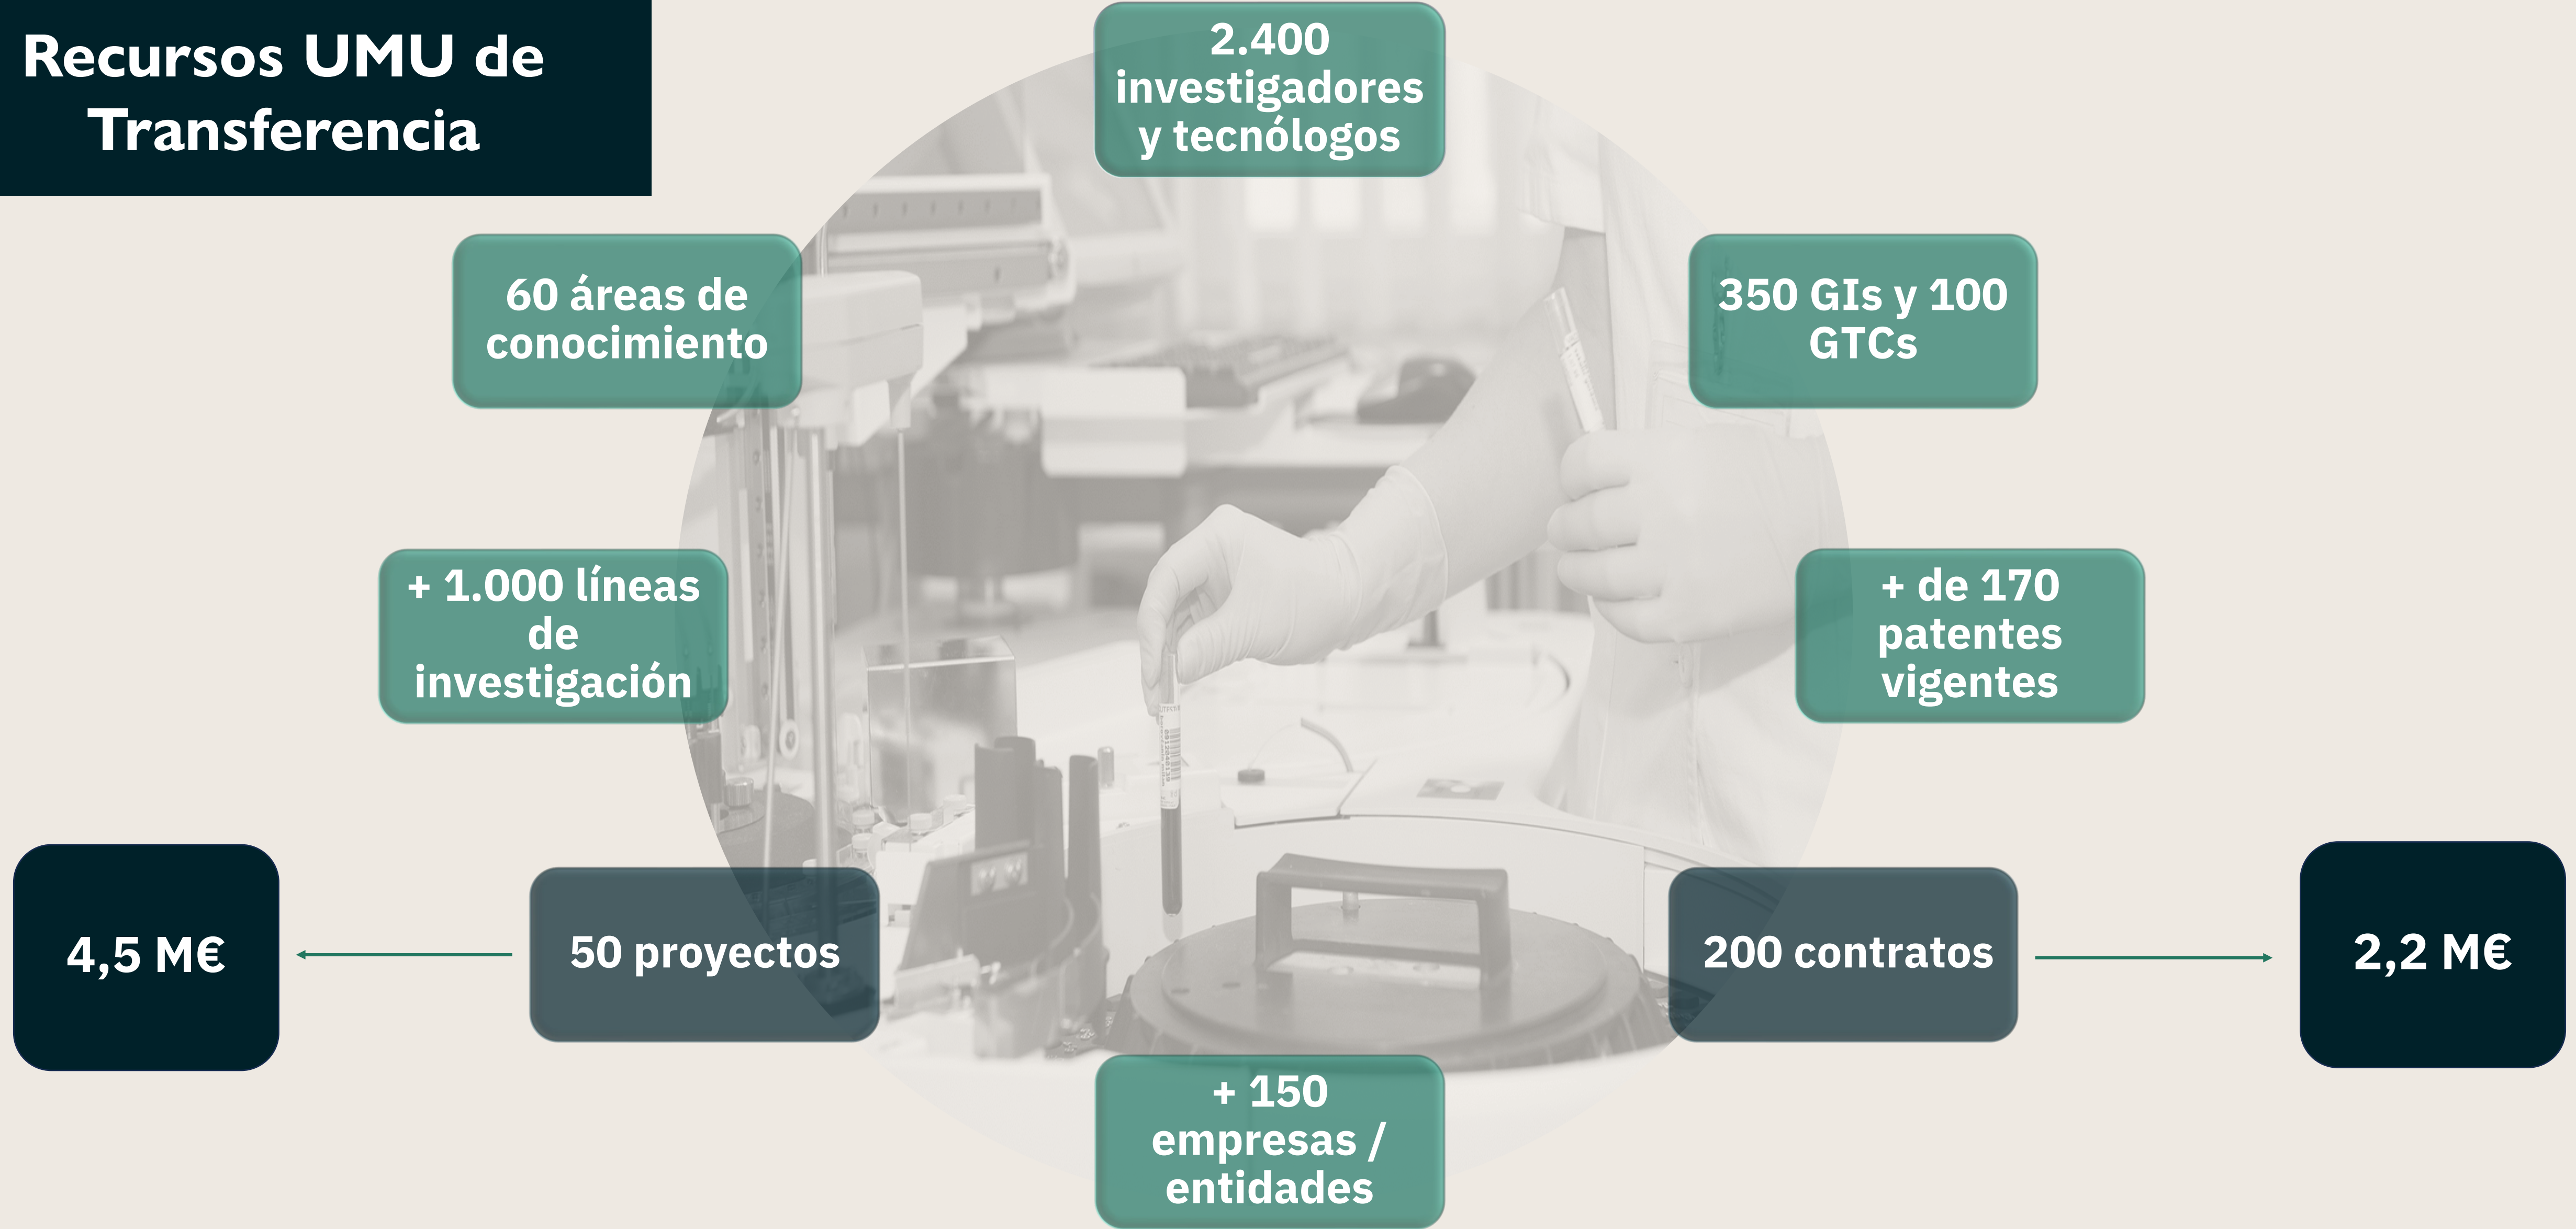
Recursos UMU de Transferencia

2.400 investigadores y tecnólogos

60 áreas de conocimiento

350 GIs y 100 GTCs

+ 1.000 líneas de investigación

+ de 170 patentes vigentes

4,5 M€

50 proyectos

200 contratos

2,2 M€

+ 150 empresas / entidades